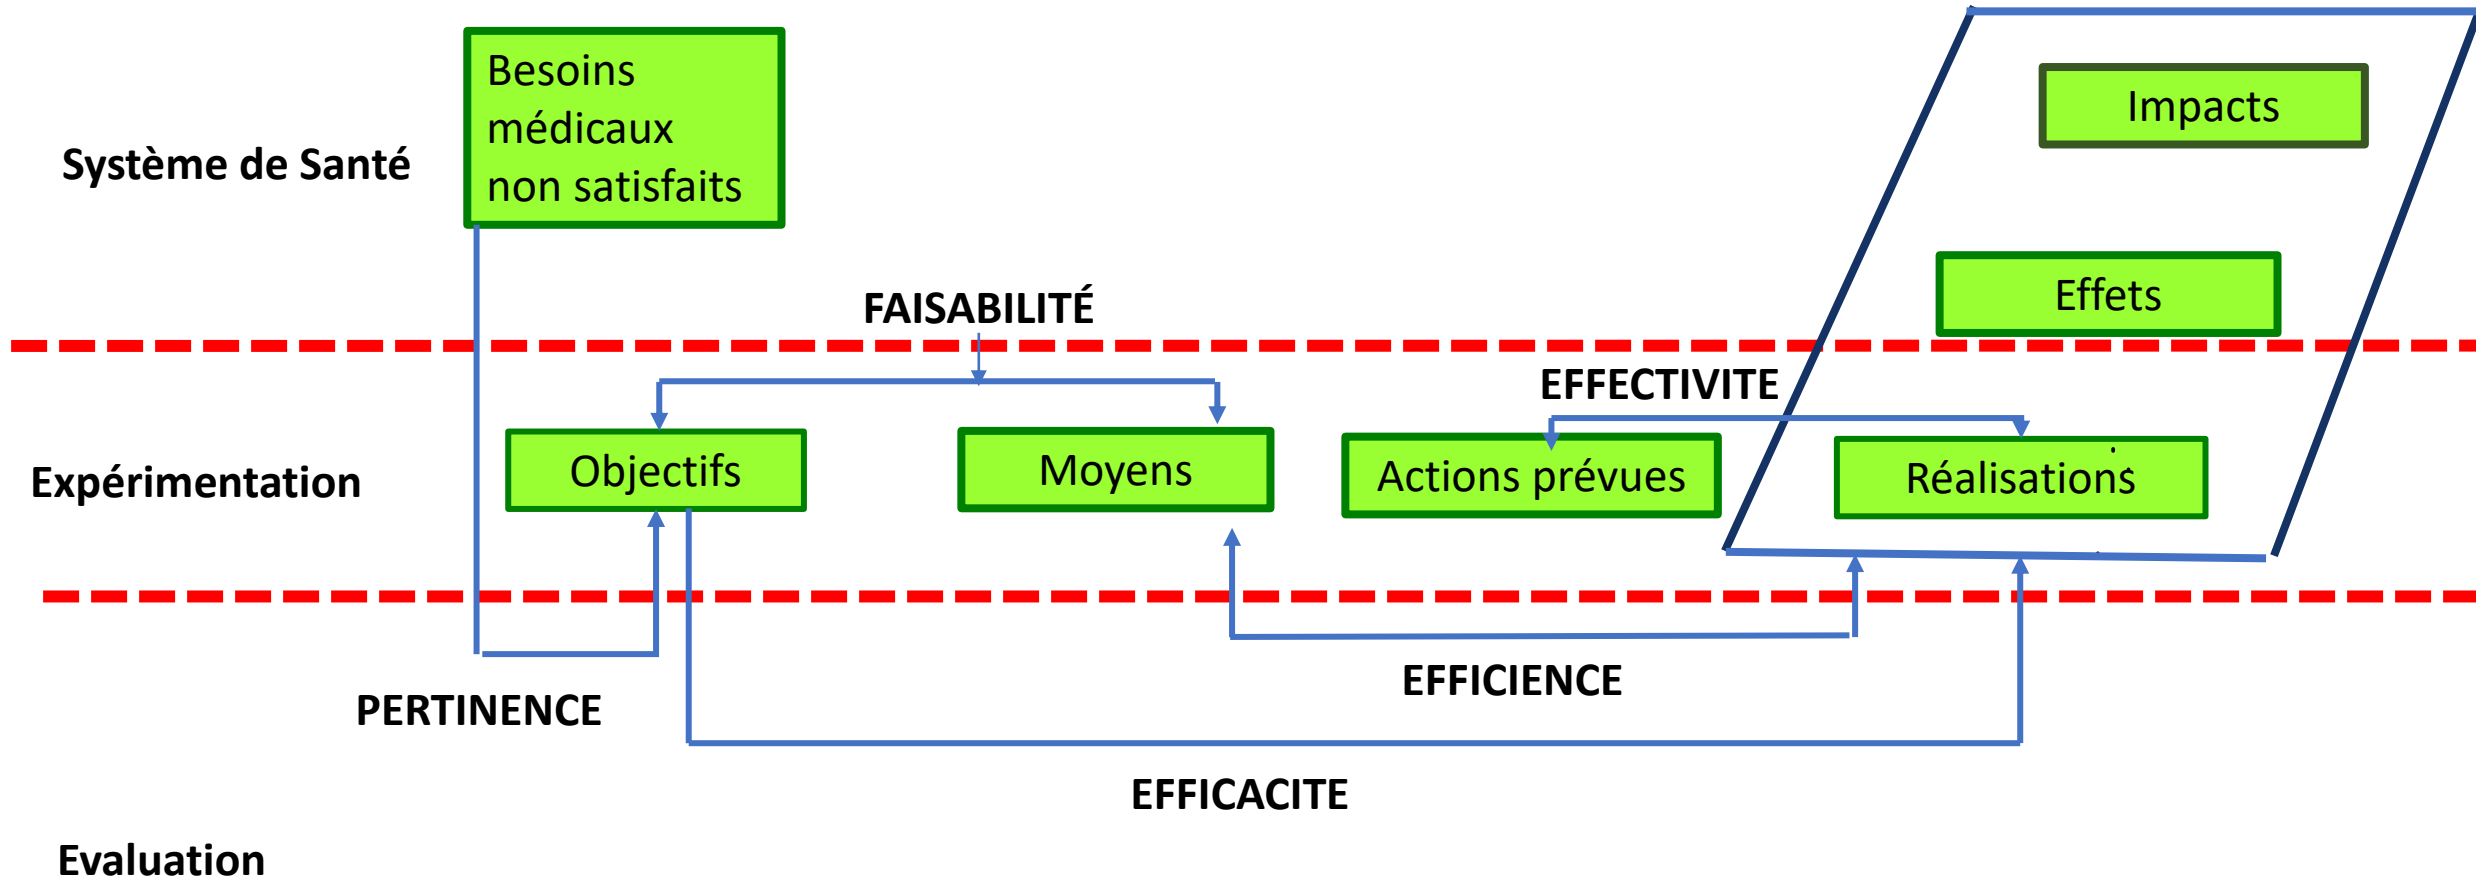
Système de Santé

Besoins médicaux non satisfaits

Impacts

Effets

FAISABILITÉ

EFFECTIVITE

Expérimentation

Objectifs

Moyens

Actions prévues

Réalisations

EFFICIENCE

PERTINENCE

EFFICACITE

Evaluation